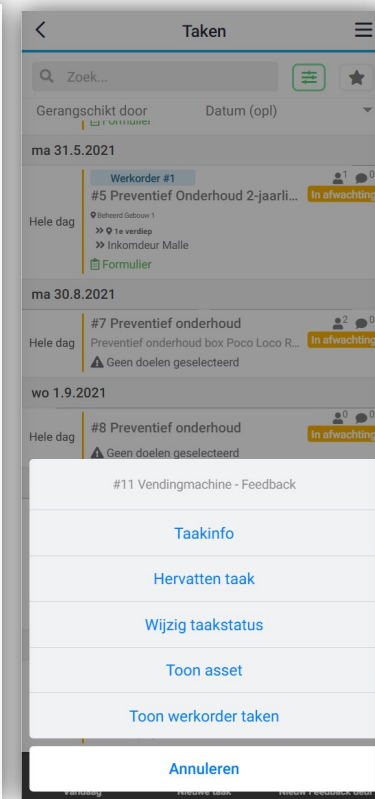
Taken

Zoek...

Gerangschikt door Datum (opl)

Formulier

ma 31.5.2021

Werkorder #1

#5 Preventief Onderhoud 2-jaarli...

1 0

In afwachting

Hele dag

Beheerd Gebouw 1

>> 1e verdiep

>> Inkomdeur Malle

Formulier

ma 30.8.2021

Hele dag

#7 Preventief onderhoud

2 0

Preventief onderhoud box Poco Loco R...

In afwachting

Geen doelen geselecteerd

wo 1.9.2021

Hele dag

#8 Preventief onderhoud

0 0

In afwachting

Geen doelen geselecteerd

#11 Vendingmachine - Feedback

Taakinfo

Hervatten taak

Wijzig taakstatus

Toon asset

Toon werkorder taken

Annuleren

Vandaag Nieuwe taak Nieuw Feedback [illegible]